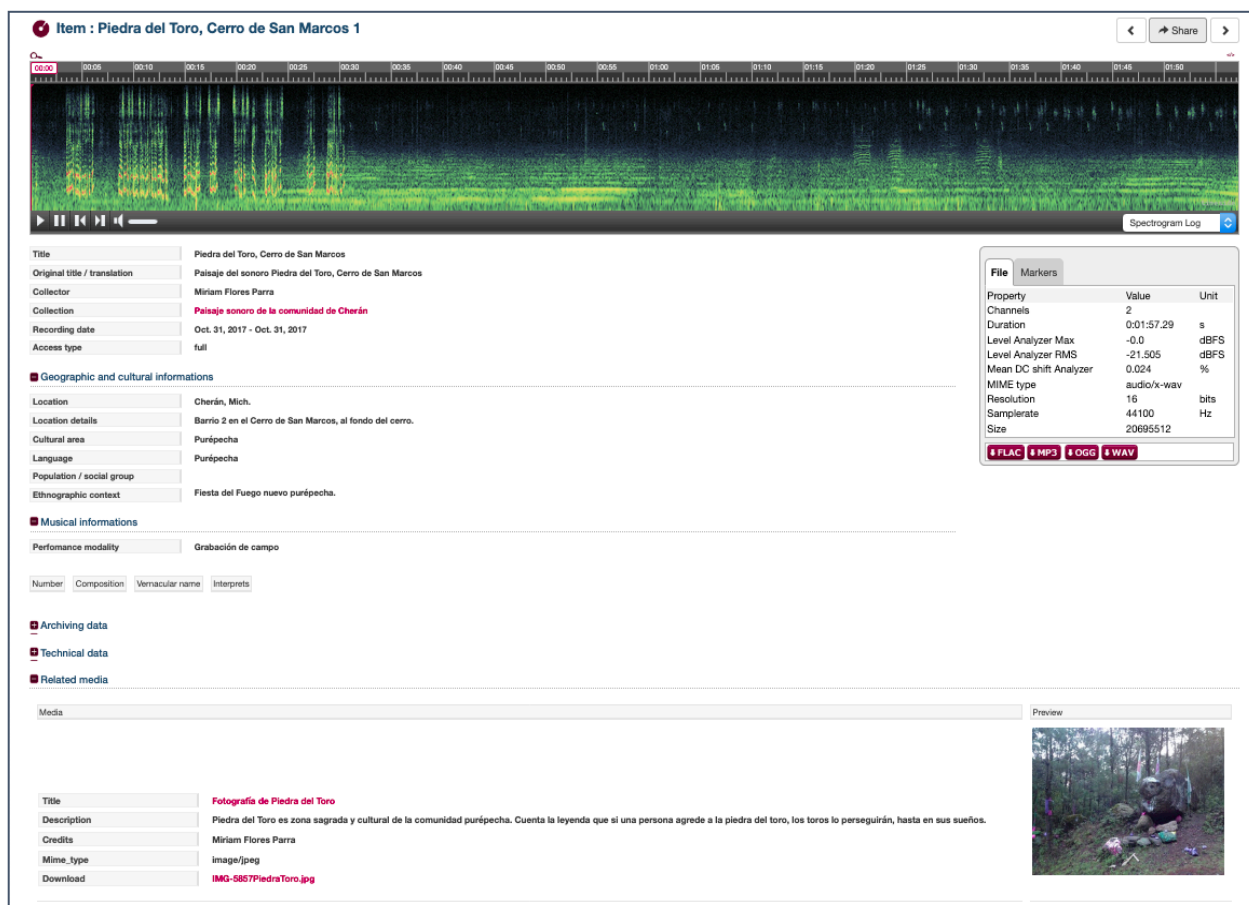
Item : Piedra del Toro, Cerro de San Marcos 1

Share

00:00 00:05 00:10 00:15 00:20 00:25 00:30 00:35 00:40 00:45 00:50 00:55 01:00 01:05 01:10 01:15 01:20 01:25 01:30 01:35 01:40 01:45 01:50

Spectrogram Log

| Title | Piedra del Toro, Cerro de San Marcos |
|---|---|
| Original title / translation | Paisaje del sonoro Piedra del Toro, Cerro de San Marcos |
| Collector | Miriam Flores Parra |
| Collection | Paisaje sonoro de la comunidad de Cherán |
| Recording date | Oct. 31, 2017 - Oct. 31, 2017 |
| Access type | full |

File Markers

| Property | Value | Unit |
|---|---|---|
| Channels | 2 | |
| Duration | 0:01:57.29 | s |
| Level Analyzer Max | -0.0 | dBFS |
| Level Analyzer RMS | -21.505 | dBFS |
| Mean DC shift Analyzer | 0.024 | % |
| MIME type | audio/x-wav | |
| Resolution | 16 | bits |
| Samplerate | 44100 | Hz |
| Size | 20695512 | |

FLAC MP3 OGG WAV

Geographic and cultural informations

| Location | Cherán, Mich. |
|---|---|
| Location details | Barrio 2 en el Cerro de San Marcos, al fondo del cerro. |
| Cultural area | Purépecha |
| Language | Purépecha |
| Population / social group | |
| Ethnographic context | Fiesta del Fuego nuevo purépecha. |

Musical informations

| Perfomance modality | Grabación de campo |
|---|---|

Number Composition Vernacular name Interprets

Archiving data

Technical data

Related media

Media

Preview

| Title | Fotografía de Piedra del Toro |
|---|---|
| Description | Piedra del Toro es zona sagrada y cultural de la comunidad purépecha. Cuenta la leyenda que si una persona agrede a la piedra del toro, los toros lo perseguirán, hasta en sus sueños. |
| Credits | Miriam Flores Parra |
| Mime_type | image/jpeg |
| Download | IMG-5857PiedraToro.jpg |